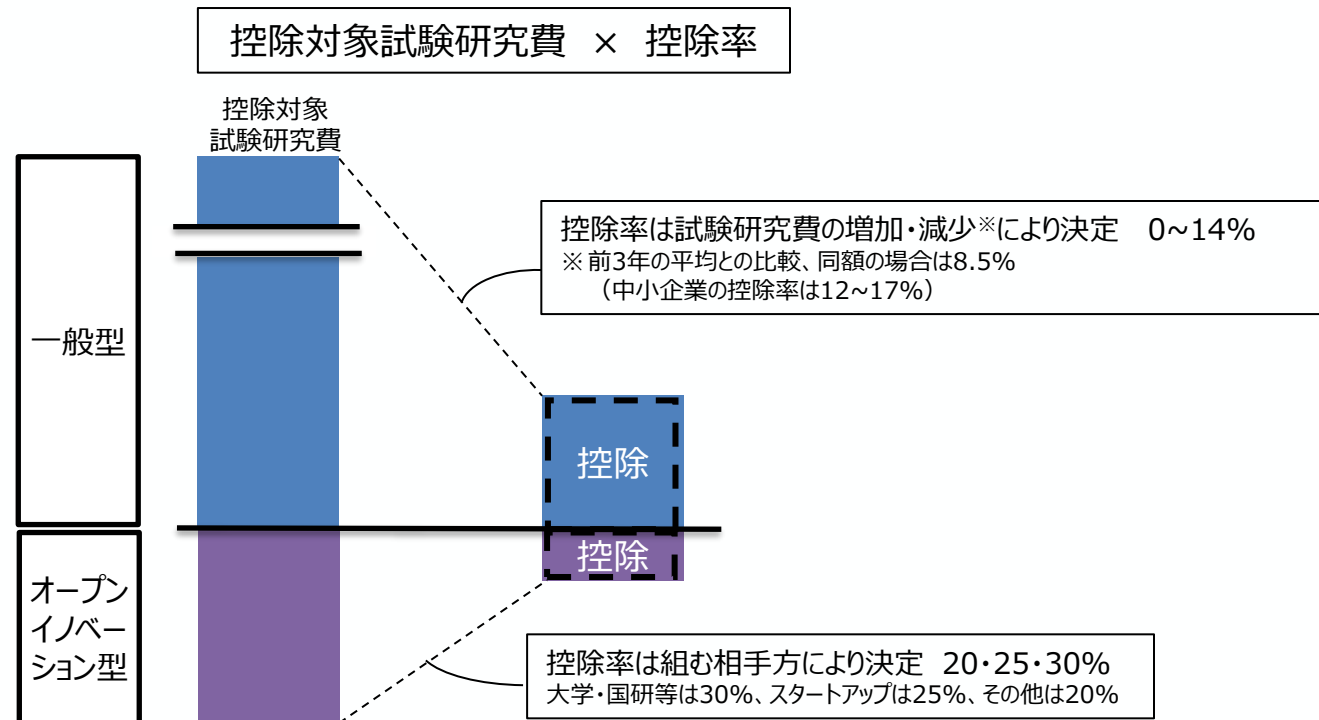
控除対象試験研究費 × 控除率

控除対象
試験研究費

一般型

オープン
イノベー
ション型

控除率は試験研究費の増加・減少※により決定 0~14%
※ 前3年の平均との比較、同額の場合は8.5%
（中小企業の控除率は12~17%）

控除

控除

控除率は組む相手方により決定 20・25・30%
大学・国研等は30%、スタートアップは25%、その他は20%